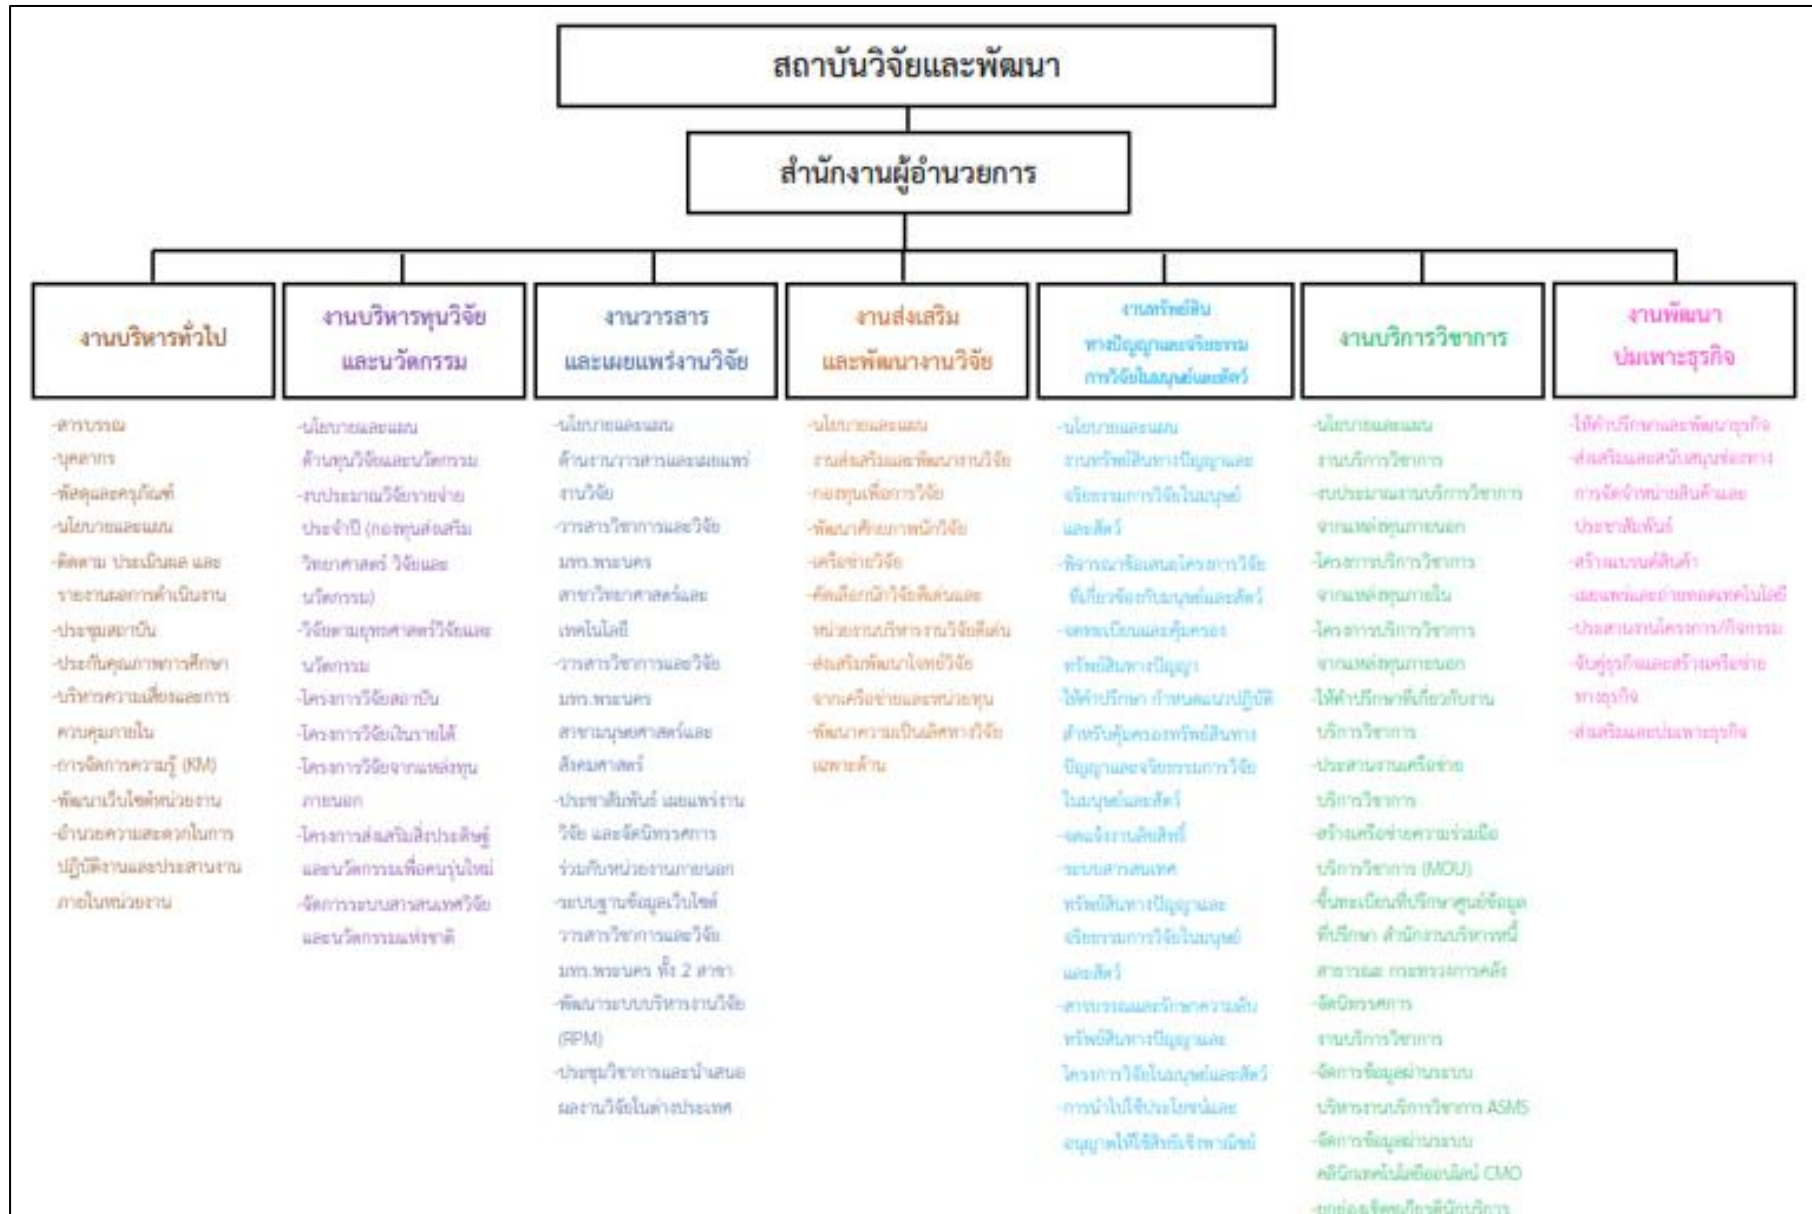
สถาบันวิจัยและพัฒนา

สำนักงานผู้อำนวยการ

งานบริหารทั่วไป

-สารบรรณ
-บุคลากร
-พัสดุและครุภัณฑ์
-นโยบายและแผน
-ติดตาม ประเมินผล และรายงานผลการดำเนินงาน
-ประชุมสถาบัน
-ประกันคุณภาพการศึกษา
-บริหารความเสี่ยงและการควบคุมภายใน
-การจัดการความรู้ (KM)
-พัฒนาเว็บไซต์หน่วยงาน
-อำนวยความสะดวกในการปฏิบัติงานและประสานงานภายในหน่วยงาน

งานบริหารทุนวิจัยและนวัตกรรม

-นโยบายและแผนด้านทุนวิจัยและนวัตกรรม
-งบประมาณวิจัยรายจ่ายประจำปี (กองทุนส่งเสริมวิทยาศาสตร์ วิจัยและนวัตกรรม)
-วิจัยตามยุทธศาสตร์วิจัยและนวัตกรรม
-โครงการวิจัยสถาบัน
-โครงการวิจัยเงินรายได้
-โครงการวิจัยจากแหล่งทุนภายนอก
-โครงการส่งเสริมสิ่งประดิษฐ์และนวัตกรรมเพื่อคนรุ่นใหม่
-จัดการระบบสารสนเทศวิจัยและนวัตกรรมแห่งชาติ

งานวารสารและเผยแพร่งานวิจัย

-นโยบายและแผนด้านงานวารสารและเผยแพร่งานวิจัย
-วารสารวิชาการและวิจัย มทร.พระนคร สาขาวิทยาศาสตร์และเทคโนโลยี
-วารสารวิชาการและวิจัย มทร.พระนคร สาขามนุษยศาสตร์และสังคมศาสตร์
-ประชาสัมพันธ์ เผยแพร่งานวิจัย และจัดนิทรรศการร่วมกับหน่วยงานภายนอก
-ระบบฐานข้อมูลเว็บไซต์วารสารวิชาการและวิจัย มทร.พระนคร ทั้ง 2 สาขา
-พัฒนาระบบบริหารงานวิจัย (RPM)
-ประชุมวิชาการและนำเสนอผลงานวิจัยในต่างประเทศ

งานส่งเสริมและพัฒนางานวิจัย

-นโยบายและแผนงานส่งเสริมและพัฒนางานวิจัย
-กองทุนเพื่อการวิจัย
-พัฒนาศักยภาพนักวิจัย
-เครือข่ายวิจัย
-คัดเลือกนักวิจัยดีเด่นและหน่วยงานบริหารงานวิจัยดีเด่น
-ส่งเสริมพัฒนาโจทย์วิจัยจากเครือข่ายและหน่วยทุน
-พัฒนาความเป็นเลิศทางวิจัยเฉพาะด้าน

งานทรัพย์สินทางปัญญาและจริยธรรมการวิจัยในมนุษย์และสัตว์

-นโยบายและแผนงานทรัพย์สินทางปัญญาและจริยธรรมการวิจัยในมนุษย์และสัตว์
-พิจารณาข้อเสนอโครงการวิจัยที่เกี่ยวข้องกับมนุษย์และสัตว์
-จดทะเบียนและคุ้มครองทรัพย์สินทางปัญญา
-ให้คำปรึกษา กำหนดแนวปฏิบัติสำหรับคุ้มครองทรัพย์สินทางปัญญาและจริยธรรมการวิจัยในมนุษย์และสัตว์
-จัดแจ้งงานลิขสิทธิ์
-ระบบสารสนเทศทรัพย์สินทางปัญญาและจริยธรรมการวิจัยในมนุษย์และสัตว์
-สารบรรณและรักษาความลับทรัพย์สินทางปัญญาและโครงการวิจัยในมนุษย์และสัตว์
-การนำไปใช้ประโยชน์และอนุญาตให้ใช้สิทธิเชิงพาณิชย์

งานบริการวิชาการ

-นโยบายและแผนงานบริการวิชาการ
-งบประมาณงานบริการวิชาการจากแหล่งทุนภายนอก
-โครงการบริการวิชาการจากแหล่งทุนภายใน
-โครงการบริการวิชาการจากแหล่งทุนภายนอก
-ให้คำปรึกษาเกี่ยวกับงานบริการวิชาการ
-ประสานงานเครือข่ายบริการวิชาการ
-สร้างเครือข่ายความร่วมมือบริการวิชาการ (MOU)
-ขึ้นทะเบียนที่ปรึกษาศูนย์ข้อมูลที่ปรึกษา สำนักงานบริหารหนี้สาธารณะ กระทรวงการคลัง
-จัดนิทรรศการงานบริการวิชาการ
-จัดการข้อมูลผ่านระบบบริหารงานบริการวิชาการ ASMS
-จัดการข้อมูลผ่านระบบคลินิกเทคโนโลยีออนไลน์ CMO
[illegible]

งานพัฒนาบ่มเพาะธุรกิจ

-ให้คำปรึกษาและพัฒนาธุรกิจ
-ส่งเสริมและสนับสนุนช่องทางการจัดจำหน่ายสินค้าและประชาสัมพันธ์
-สร้างแบรนด์สินค้า
-เผยแพร่และถ่ายทอดเทคโนโลยี
-ประสานงานโครงการ/กิจกรรม
-จับคู่ธุรกิจและสร้างเครือข่ายทางธุรกิจ
-ส่งเสริมและบ่มเพาะธุรกิจ